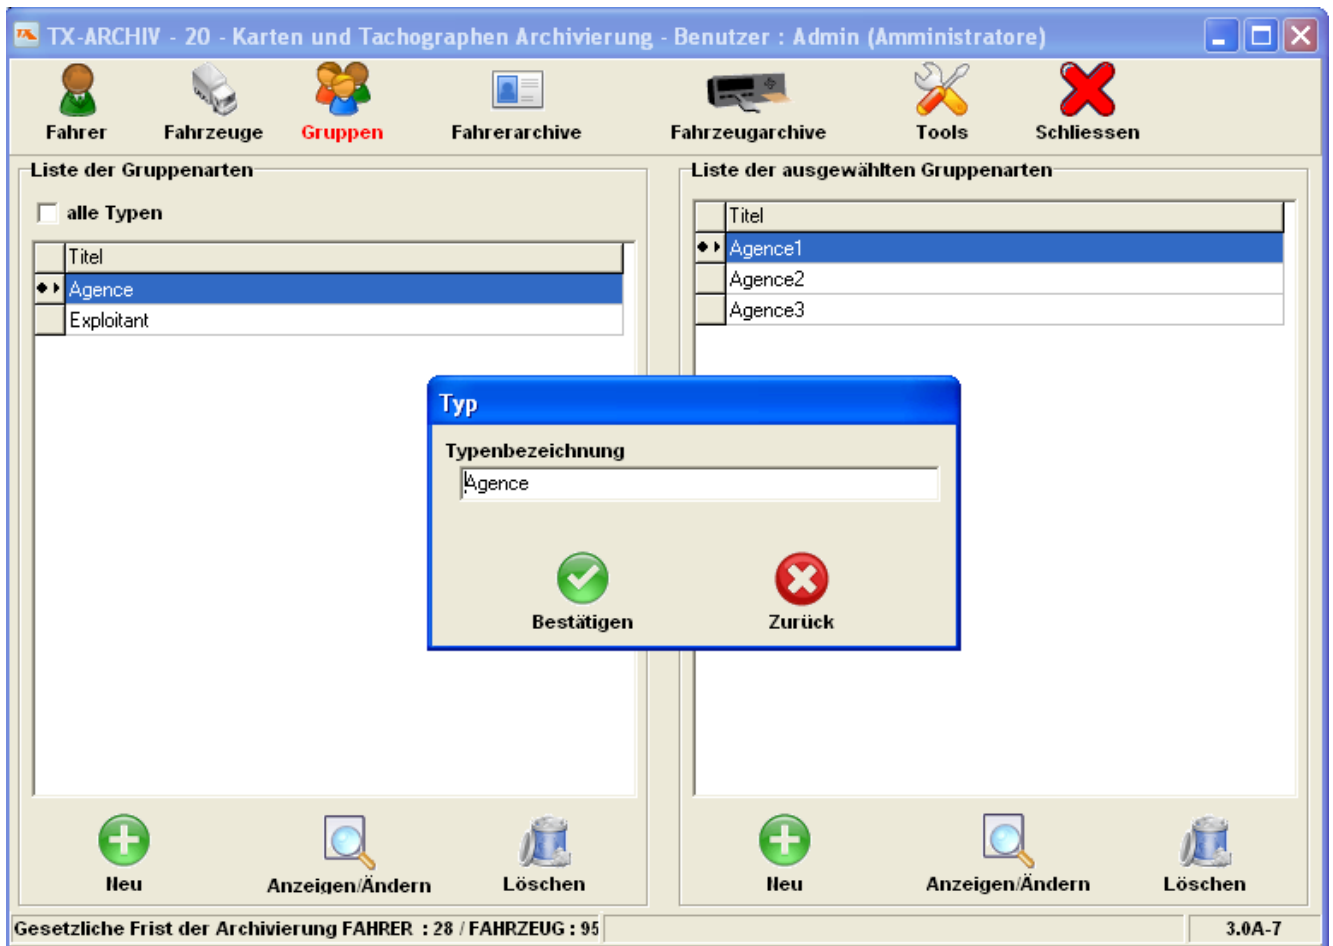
TX-ARCHIV - 20 - Karten und Tachographen Archivierung - Benutzer : Admin (Amministratore)

Fahrer
Fahrzeuge
Gruppen
Fahrerarchive
Fahrzeugarchive
Tools
Schliessen

Liste der Gruppenarten

alle Typen

| Titel |
|---|
| Agence |
| Exploitant |

Liste der ausgewählten Gruppenarten

| Titel |
|---|
| Agence1 |
| Agence2 |
| Agence3 |

Typ

Typenbezeichnung

Agence

Bestätigen
Zurück

Neu
Anzeigen/Ändern
Löschen

Neu
Anzeigen/Ändern
Löschen

Gesetzliche Frist der Archivierung FAHRER : 28 / FAHRZEUG : 95
3.0A-7